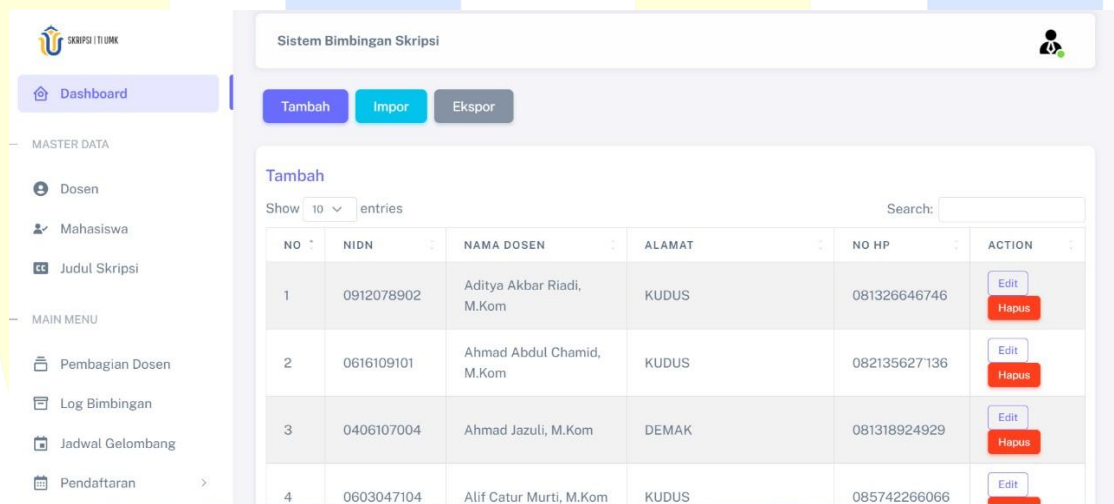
SKRIPSI | TI UMK

Dashboard

MASTER DATA

Dosen

Mahasiswa

Judul Skripsi

MAIN MENU

Pembagian Dosen

Log Bimbingan

Jadwal Gelombang

Pendaftaran

Sistem Bimbingan Skripsi

Tambah Impor Ekspor

Tambah

Show 10 entries

Search:

| NO | NIDN | NAMA DOSEN | ALAMAT | NO HP | ACTION |
|---|---|---|---|---|---|
| 1 | 0912078902 | Aditya Akbar Riadi, M.Kom | KUDUS | 081326646746 | Edit Hapus |
| 2 | 0616109101 | Ahmad Abdul Chamid, M.Kom | KUDUS | 082135627136 | Edit Hapus |
| 3 | 0406107004 | Ahmad Jazuli, M.Kom | DEMAK | 081318924929 | Edit Hapus |
| 4 | 0603047104 | Alif Catur Murti, M.Kom | KUDUS | 085742266066 | Edit |